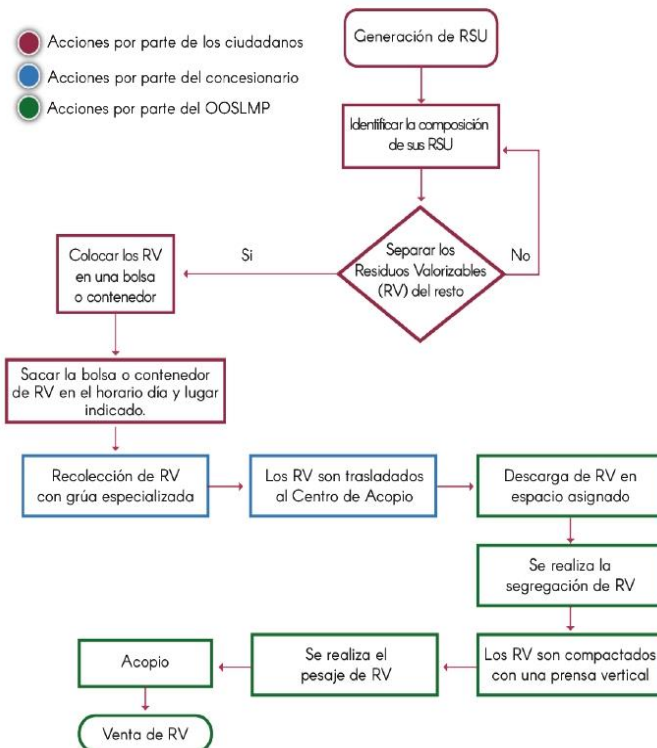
Acciones por parte de los ciudadanos

Acciones por parte del concesionario

Acciones por parte del OOSLMP

Generación de RSU

Identificar la composición de sus RSU

Separar los Residuos Valorizables (RV) del resto

Si

No

Colocar los RV en una bolsa o contenedor

Sacar la bolsa o contenedor de RV en el horario día y lugar indicado.

Recolección de RV con grúa especializada

Los RV son trasladados al Centro de Acopio

Descarga de RV en espacio asignado

Se realiza la segregación de RV

Los RV son compactados con una prensa vertical

Se realiza el pesaje de RV

Acopio

Venta de RV